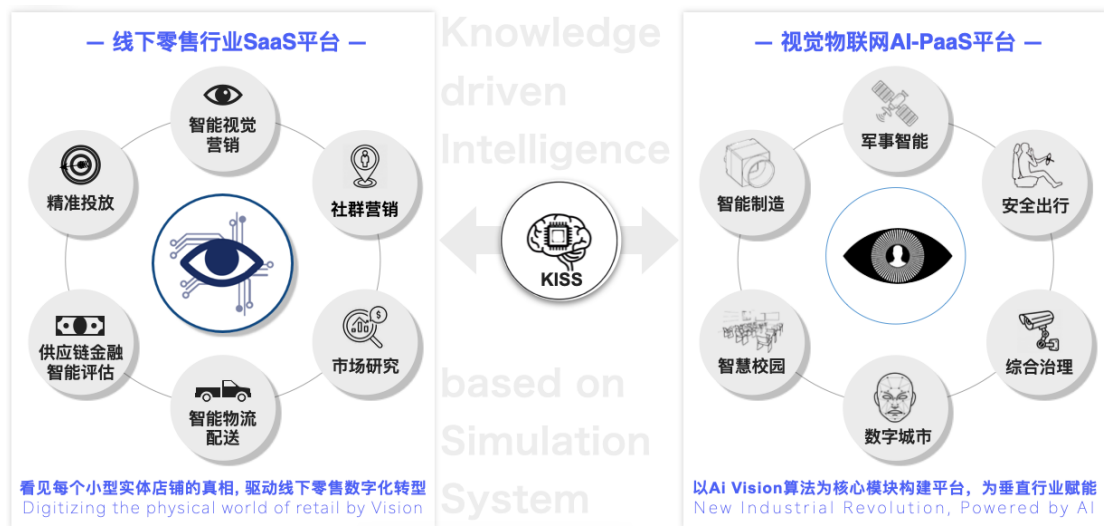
— 线下零售行业SaaS平台 —

智能视觉营销

社群营销

市场研究

智能物流配送

供应链金融智能评估

精准投放

看见每个小型实体店铺的真相，驱动线下零售数字化转型
Digitizing the physical world of retail by Vision

Knowledge driven Intelligence

KISS

based on Simulation System

— 视觉物联网AI-PaaS平台 —

军事智能

安全出行

综合治理

数字城市

智慧校园

智能制造

以Ai Vision算法为核心模块构建平台，为垂直行业赋能
New Industrial Revolution, Powered by AI